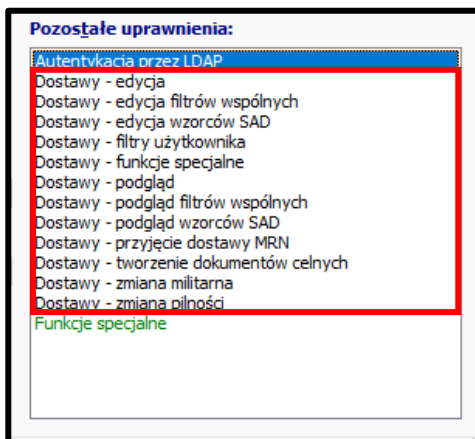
Pozostałe uprawnienia:

Autentykacja przez LDAP
Dostawy - edycja
Dostawy - edycja filtrów wspólnych
Dostawy - edycja wzorców SAD
Dostawy - filtry użytkownika
Dostawy - funkcje specjalne
Dostawy - podgląd
Dostawy - podgląd filtrów wspólnych
Dostawy - podgląd wzorców SAD
Dostawy - przyjęcie dostawy MRN
Dostawy - tworzenie dokumentów celnych
Dostawy - zmiana militarna
Dostawy - zmiana pilności
Funkcje specjalne